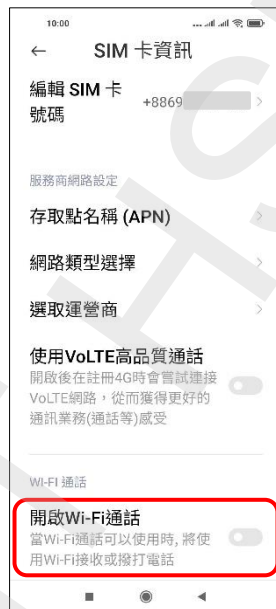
10:00

←　SIM 卡資訊

編輯 SIM 卡號碼　+8869 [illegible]

服務商網路設定

存取點名稱 (APN)

網路類型選擇

選取運營商

使用VoLTE高品質通話
開啟後在註冊4G時會嘗試連接VoLTE網路，從而獲得更好的通訊業務(通話等)感受

WI-FI 通話

開啟Wi-Fi通話
當Wi-Fi通話可以使用時，將使用Wi-Fi接收或撥打電話